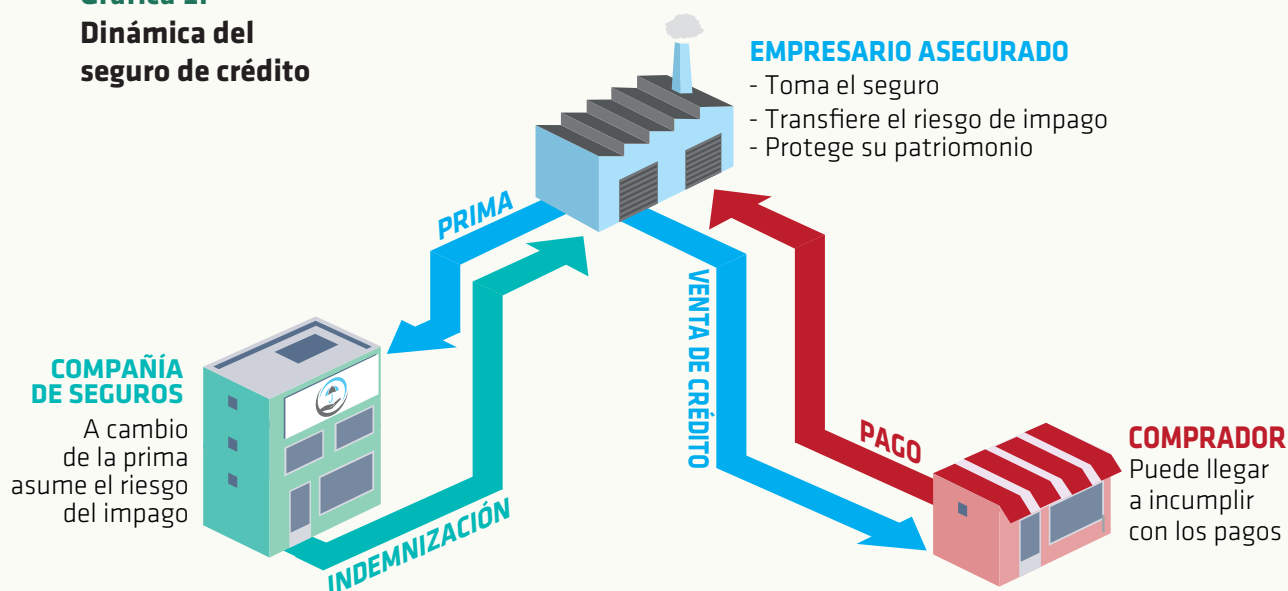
Gráfica 1.
Dinámica del seguro de crédito

EMPRESARIO ASEGURADO
- Toma el seguro
- Transfiere el riesgo de impago
- Protege su patriomonio

PRIMA

VENTA DE CRÉDITO

PAGO

COMPAÑÍA DE SEGUROS
A cambio de la prima asume el riesgo del impago

INDEMNIZACIÓN

COMPRADOR
Puede llegar a incumplir con los pagos